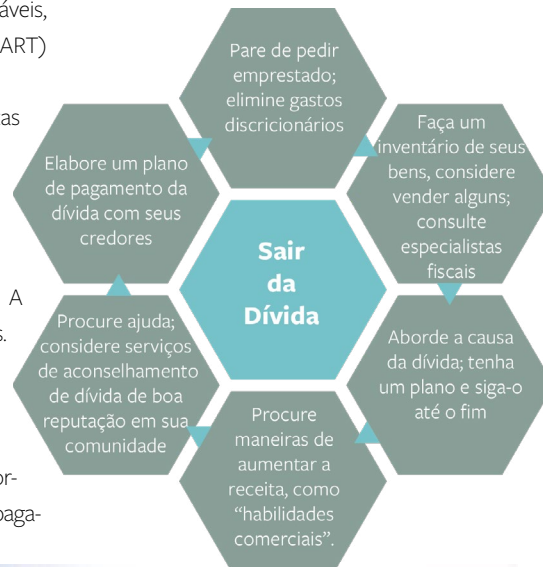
áveis,
ART)

as

A
s.

or-
oaga-

Pare de pedir emprestado; elimine gastos discricionários

Faça um inventário de seus bens, considere vender alguns; consulte especialistas fiscais

Aborde a causa da dívida; tenha um plano e siga-o até o fim

Procure maneiras de aumentar a receita, como "habilidades comerciais".

Procure ajuda; considere serviços de aconselhamento de dívida de boa reputação em sua comunidade

Elabore um plano de pagamento da dívida com seus credores

Sair da Dívida